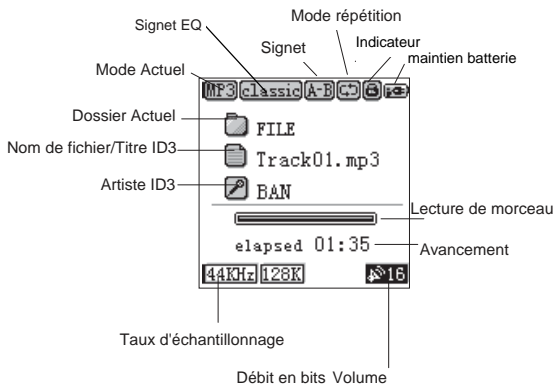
Signet EQ
Mode répétition
Signet
Indicateur
maintien batterie
Mode Actuel
MP3 classic A-B
Dossier Actuel
FILE
Nom de fichier/Titre ID3
Track01.mp3
Artiste ID3
BAN
Lecture de morceau
elapsed 01:35
Avancement
44KHz 128K 16
Taux d'échantillonnage
Débit en bits Volume